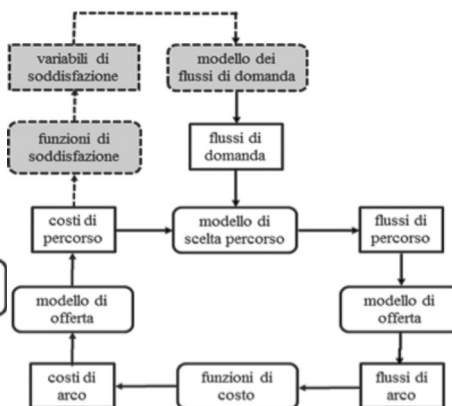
variabili di soddisfazione

modello dei flussi di domanda

funzioni di soddisfazione

flussi di domanda

costi di percorso

modello di scelta percorso

flussi di percorso

modello di offerta

modello di offerta

costi di arco

funzioni di costo

flussi di arco